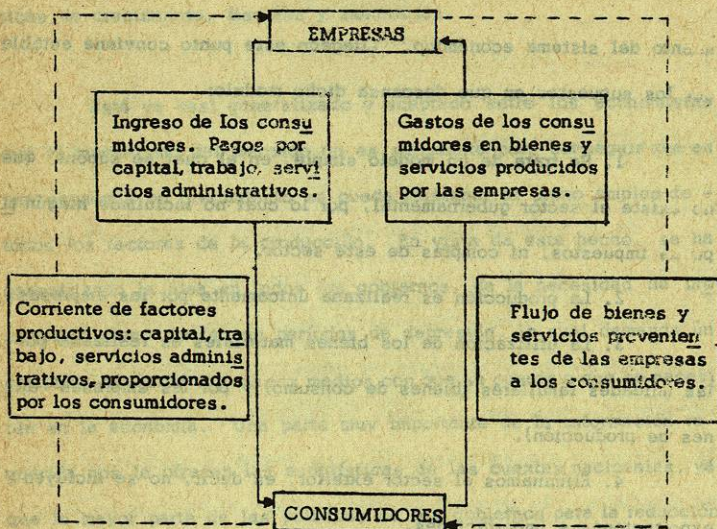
EMPRESAS

Ingreso de los consumidores. Pagos por capital, trabajo, servicios administrativos.

Gastos de los consumidores en bienes y servicios producidos por las empresas.

Corriente de factores productivos: capital, trabajo, servicios administrativos, proporcionados por los consumidores.

Flujo de bienes y servicios provenientes de las empresas a los consumidores.

CONSUMIDORES